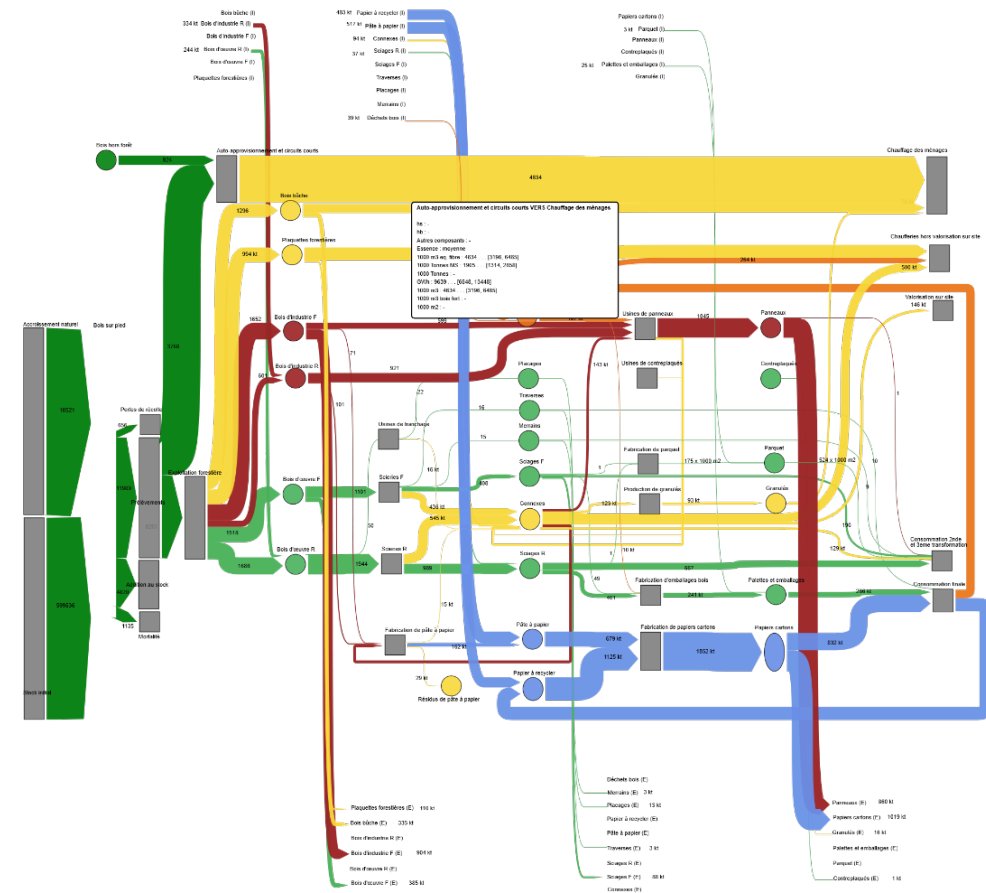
Bois bûche (I)
334 kt Bois d'industrie R (I)
Bois d'industrie F (I)
244 kt Bois d'oeuvre R (I)
Bois d'oeuvre F (I)
Plaquettes forestières (I)

483 kt Papier à recycler (I)
517 kt Pâte à papier (I)
94 kt Connexes (I)
37 kt Sciages R (I)
Sciages F (I)
Traverses (I)
Placages (I)
Merrains (I)
39 kt Déchets bois (I)

Papiers cartons (I)
3 kt Parquet (I)
Panneaux (I)
Contreplaqués (I)
25 kt Palettes et emballages (I)
Granulés (I)

Bois hors forêt
824
Auto approvisionnement et circuits courts
4634
Chauffage des ménages
Bois bûche
1296
Plaquettes forestières
904 kt
Chaufferies bois valorisation sur site
264 kt
580 kt

Auto-approvisionnement et circuits courts VERS Chauffage des ménages
fe : -
hh : -
Autres composants : -
Essence : moyenne
1000 m3 eq. fibre : 4634 [3196, 6465]
1000 Tonnes MS : 1905 [1314, 2658]
1000 Tonnes : -
GWh : 9639 [6648, 13448]
1000 m3 : 4634 [3196, 6465]
1000 m3 bois fort : -
1000 m2 : -

Valorisation sur site
146 kt
Accroissement naturel
Bois sur pied
18321
Pertes de récolte
656
5746
1852
Bois d'industrie F
71
Usines de panneaux
1845
Panneaux
Bois d'industrie R
921
143 kt
Usines de contreplaqués
Contreplaqués
Placages
101
72
Traverse
95
Usines de tranchage
Merrains
15
Prélèvements
Fabrication de parquet
Parquet
175 x 1000 m2
624 x 1000 m2
10
Sciages F
16 kt
Exploitation forestière
Bois d'oeuvre F
1197
Scieries F
Protection de granulés
Granulés
436 kt
690
123 kt
90 kt
545 kt
Connexes
1518
30
190
129 kt
Consommation 2nde et 3ème transformation
Bois d'oeuvre R
1926
Scieries R
1544
988
Sciages R
927
16 kt
Addition au stock
5631
Fabrication d'emballages bois
Palettes et emballages
Consommation finale
461
241 kt
1135
Mortalité
15 kt
Pâte à papier
Fabrication de pâte à papier
679 kt
Fabrication de papiers cartons
Papiers cartons
192 kt
1125 kt
1652 kt
832 kt
Papier à recycler
25 kt
Résidus de pâte à papier
Stock initial
299636

Plaquettes forestières (E) 196 kt
Bois bûche (E) 335 kt
Bois d'industrie R (E)
Bois d'industrie F (E) 904 kt
Bois d'oeuvre R (E)
Bois d'oeuvre F (E) 385 kt

Déchets bois (E)
Merrains (E) 3 kt
Placages (E) 15 kt
Papier à recycler (E)
Pâte à papier (E)
Traverses (E) 3 kt
Sciages R (E)
Sciages F (E) 48 kt
Connexes (E)

Panneaux (E) 869 kt
Papiers cartons (E) 1619 kt
Granulés (E) 16 kt
Palettes et emballages (E)
Parquet (E)
Contreplaqués (E) 1 kt